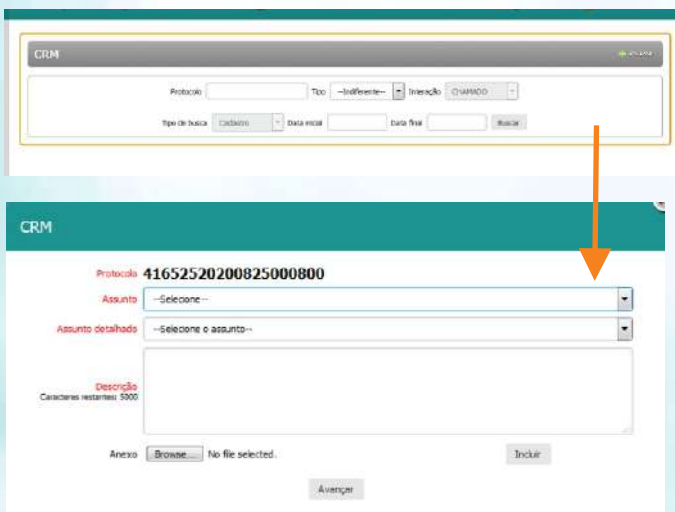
CRM

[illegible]

Protocolo

Tipo --Indiferente--

Interação CHAMADO

Tipo de busca Cadastro

Data inicial

Data final

Buscar

CRM

Protocolo 41652520200825000800

Assunto --Selecione--

Assunto detalhado --Selecione o assunto--

Descrição
Caracteres restantes: 5000

Anexo Browse... No file selected.

Incluir

Avançar